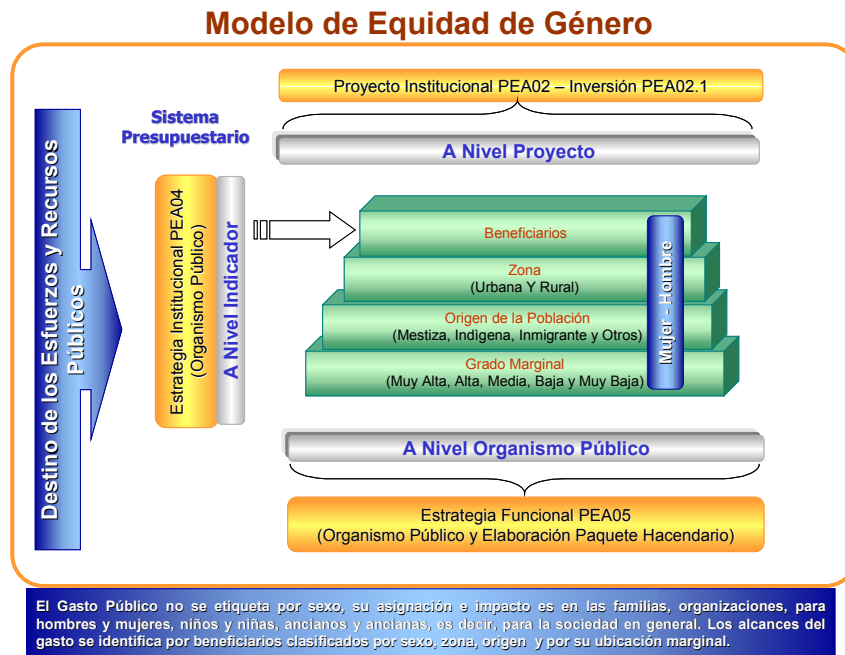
Modelo de Equidad de Género

Destino de los Esfuerzos y Recursos Públicos

Sistema Presupuestario

Proyecto Institucional PEA02 – Inversión PEA02.1

A Nivel Proyecto

Estrategia Institucional PEA04 (Organismo Público)

A Nivel Indicador

Beneficiarios

Zona
(Urbana Y Rural)

Origen de la Población
(Mestiza, Indìgena, Inmigrante y Otros)

Grado Marginal
(Muy Alta, Alta, Media, Baja y Muy Baja)

Mujer - Hombre

A Nivel Organismo Público

Estrategia Funcional PEA05
(Organismo Público y Elaboración Paquete Hacendario)

El Gasto Público no se etiqueta por sexo, su asignación e impacto es en las familias, organizaciones, para hombres y mujeres, niños y niñas, ancianos y ancianas, es decir, para la sociedad en general. Los alcances del gasto se identifica por beneficiarios clasificados por sexo, zona, origen y por su ubicación marginal.